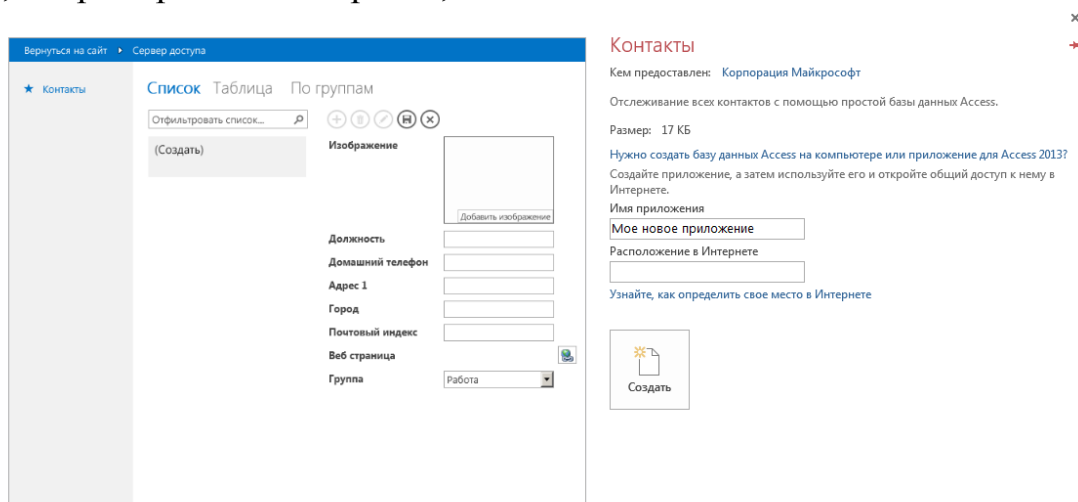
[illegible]

Вернуться на сайт ▸ Сервер доступа

★ Контакты

Список Таблица По группам

Отфильтровать список...

(Создать)

Изображение

Добавить изображение

Должность

Домашний телефон

Адрес 1

Город

Почтовый индекс

Веб страница

Группа Работа

Контакты

Кем предоставлен: Корпорация Майкрософт

Отслеживание всех контактов с помощью простой базы данных Access.

Размер: 17 КБ

Нужно создать базу данных Access на компьютере или приложение для Access 2013?

Создайте приложение, а затем используйте его и откройте общий доступ к нему в Интернете.

Имя приложения

Мое новое приложение

Расположение в Интернете

Узнайте, как определить свое место в Интернете

Создать